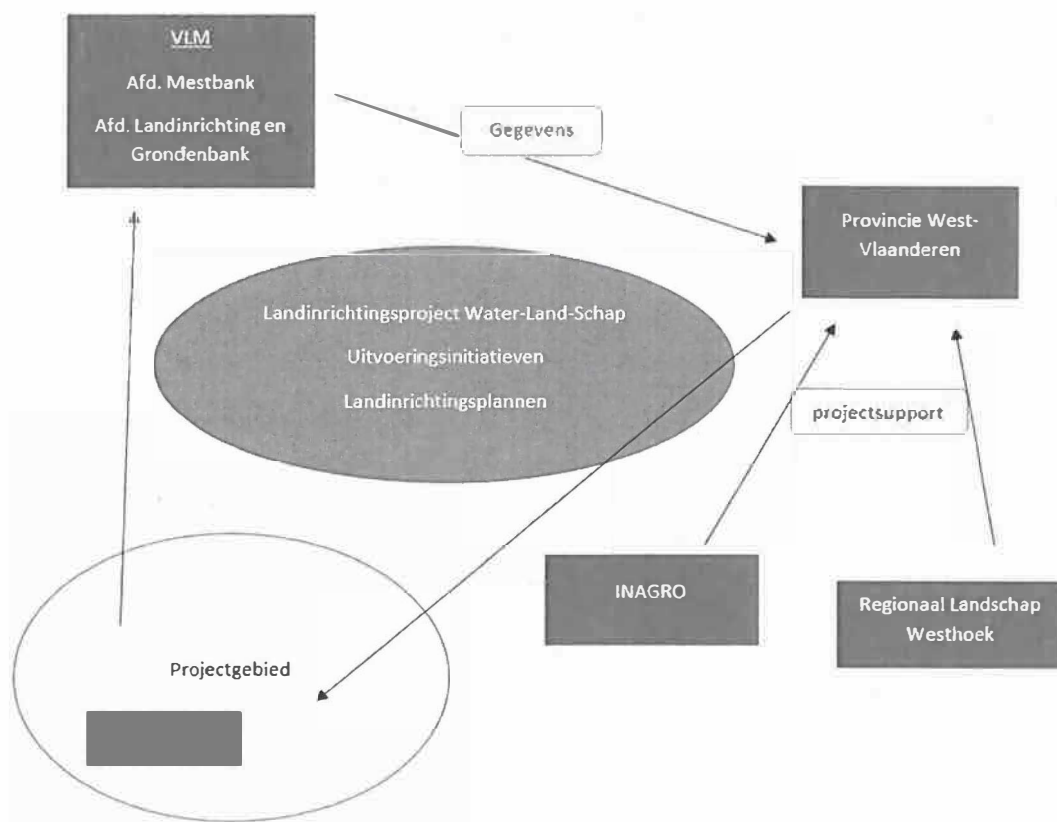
VLM
Afd. Mestbank
Afd. Landinrichting en Grondenbank

Gegevens

Provincie West-Vlaanderen

Landinrichtingsproject Water-Land-Schap
Uitvoeringsinitiatieven
Landinrichtingsplannen

projectsupport

INAGRO

Regionaal Landschap Westhoek

Projectgebied